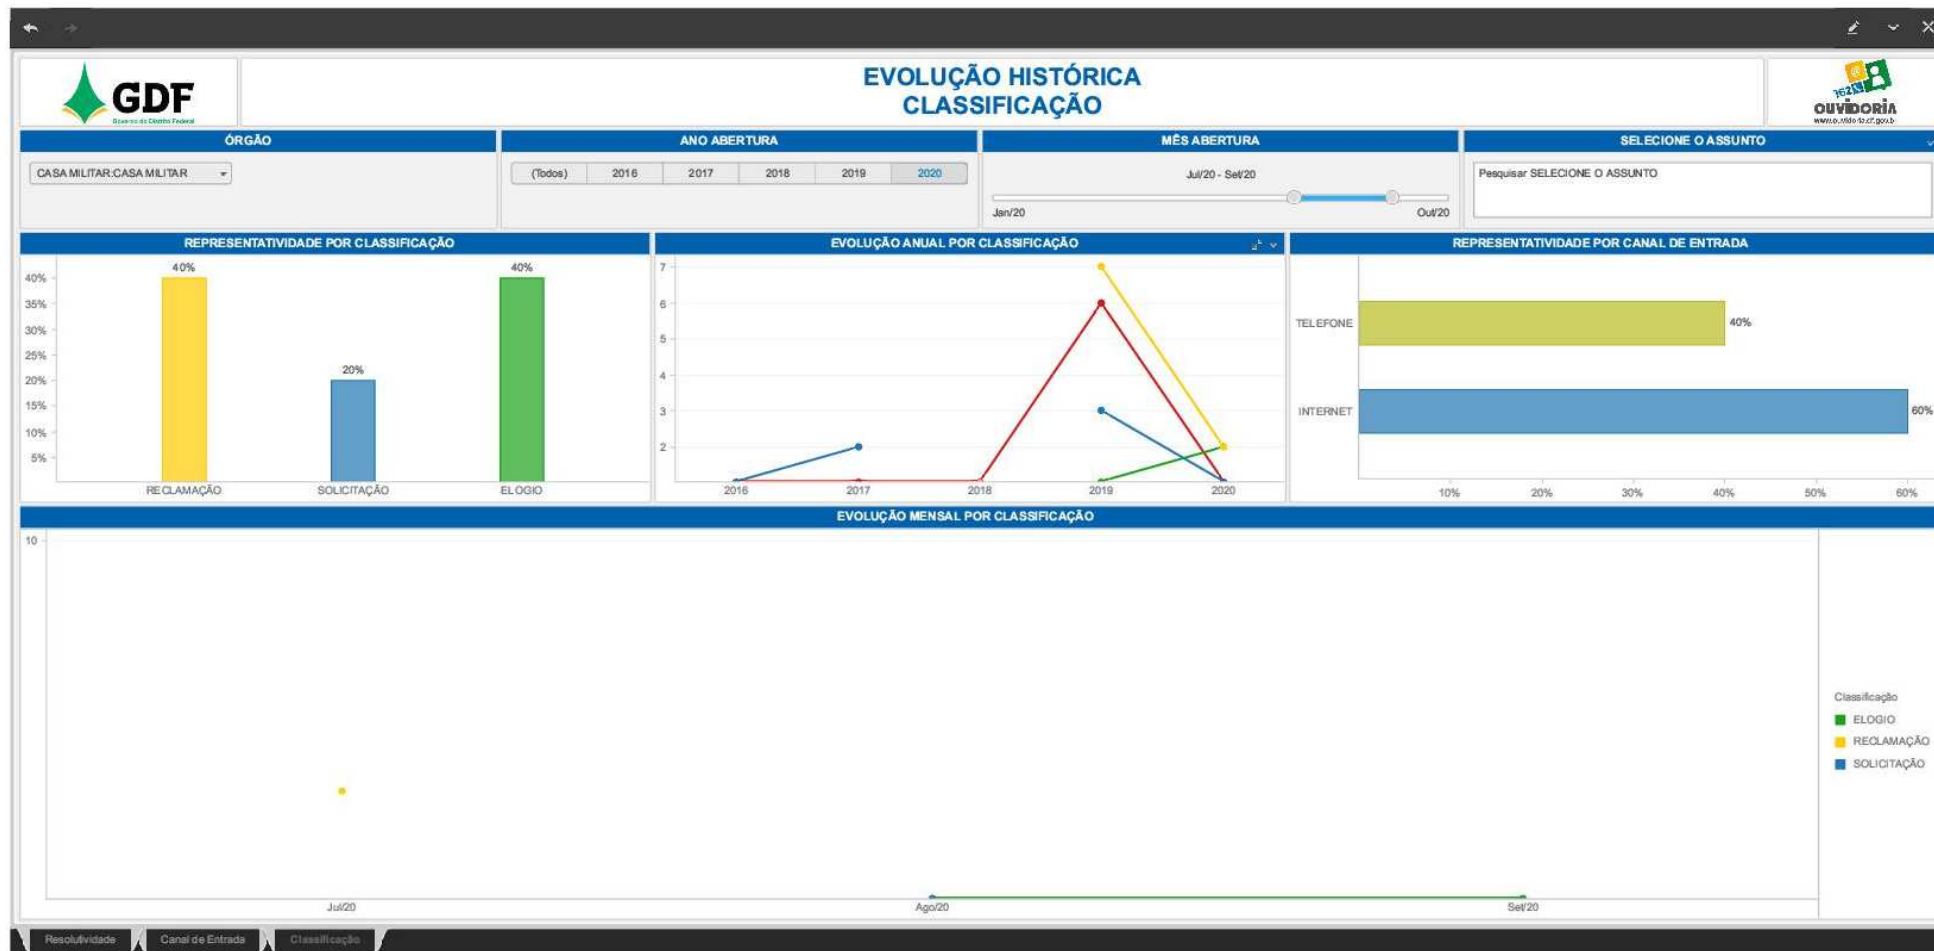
GDF
Governo do Distrito Federal

EVOLUÇÃO HISTÓRICA
CLASSIFICAÇÃO

162
OUVIDORIA
www.ouvidoria.df.gov.br

ÓRGÃO
CASA MILITAR:CASA MILITAR

ANO ABERTURA
(Todos) 2016 2017 2018 2019 2020

MÊS ABERTURA
Jul/20 - Set/20
Jan/20 Out/20

SELECIONE O ASSUNTO
Pesquisar SELECIONE O ASSUNTO

REPRESENTATIVIDADE POR CLASSIFICAÇÃO
40% 35% 30% 25% 20% 15% 10% 5%
40% 20% 40%
RECLAMAÇÃO SOLICITAÇÃO ELOGIO

EVOLUÇÃO ANUAL POR CLASSIFICAÇÃO
7 6 5 4 3 2
2016 2017 2018 2019 2020

REPRESENTATIVIDADE POR CANAL DE ENTRADA
TELEFONE 40%
INTERNET 60%
10% 20% 30% 40% 50% 60%

EVOLUÇÃO MENSAL POR CLASSIFICAÇÃO
10
Jul/20 Ago/20 Set/20

Classificação
ELOGIO
RECLAMAÇÃO
SOLICITAÇÃO

Resolutividade Canal de Entrada Classificação